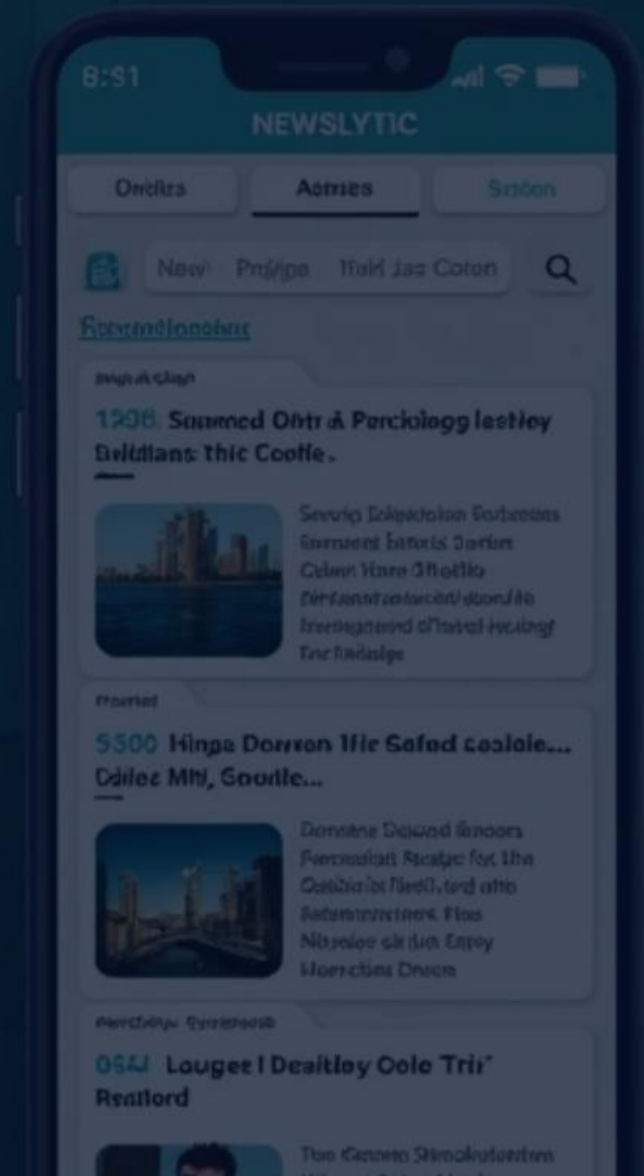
8:51

NEWSLYTIC

Ondies | Aomes | Sudon

New Pnijgo Thall jas Coton

Sonnationalnes

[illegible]

1906 Sonmed Ottr A Porciolog lestloy Ddidlians thic Coflle.

Sewrip Erkadolon Sodnions Gonrrent Ionris Sortim Celnn Hare Gheotio Dirfanateonteorddoorlio Inningoend oTrawl mcdng Tnr Indolge

Thaslod

5500 Hinpa Dorreon Ifir Sofed caslole... Odiec Mhj, Goodle...

Domone Dosoed Ifnoors Fermonlosi Rsdge for the Qolblolir Redl, tod atio Sobmonnechers, Flao Ntlsclee ol fiot Enjoy Hoeroctins Onoen

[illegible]

0541 Lougee I Deaitley Oole Trir' Reatlord

Tho Gonono Stinolorlontion